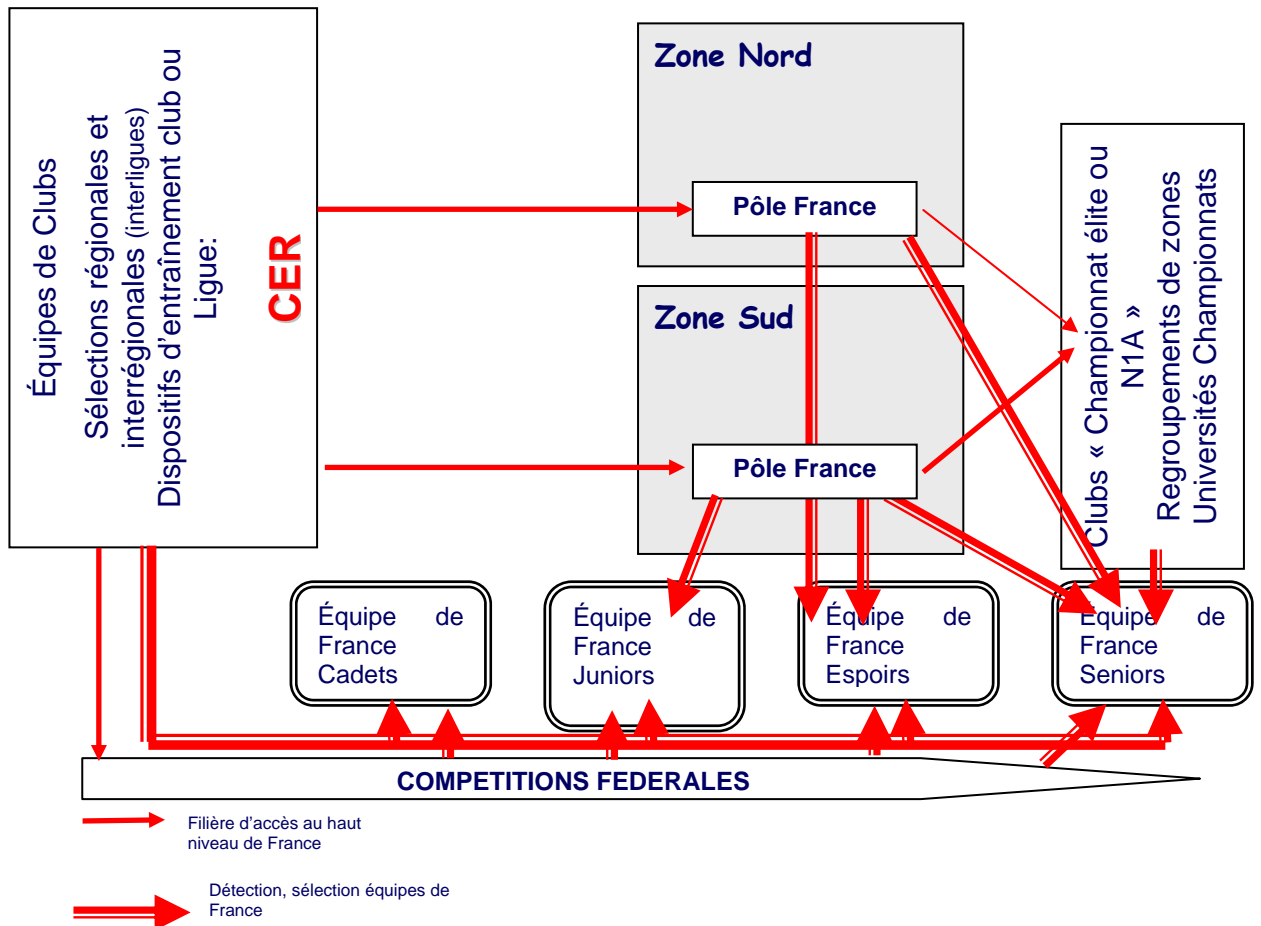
Équipes de Clubs
Sélections régionales et interrégionales (interligues)
Dispositifs d'entraînement club ou Ligue:
CER

Zone Nord

Pôle France

Zone Sud

Pôle France

Clubs « Championnat élite ou N1A »
Regroupements de zones
Universités Championnats

Équipe de France Cadets

Équipe de France Juniors

Équipe de France Espoirs

Équipe de France Seniors

COMPETITIONS FEDERALES

Filière d'accès au haut niveau de France

Détection, sélection équipes de France